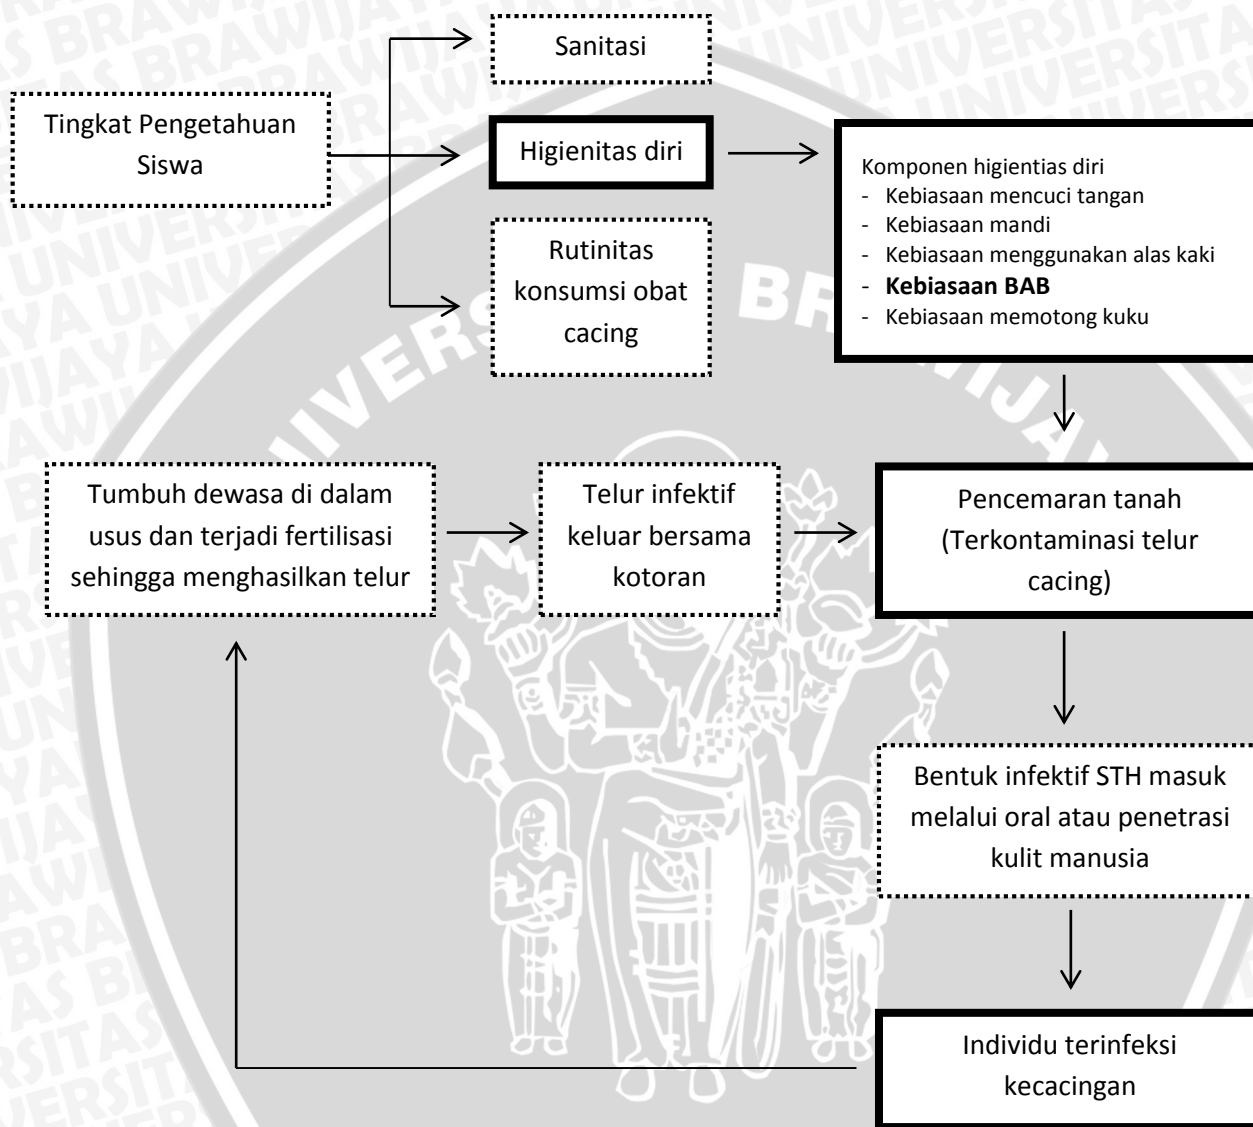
Tingkat Pengetahuan Siswa

Sanitasi

Higienitas diri

Rutinitas konsumsi obat cacing

Komponen higientias diri
- Kebiasaan mencuci tangan
- Kebiasaan mandi
- Kebiasaan menggunakan alas kaki
- **Kebiasaan BAB**
- Kebiasaan memotong kuku

Pencemaran tanah (Terkontaminasi telur cacing)

Telur infektif keluar bersama kotoran

Tumbuh dewasa di dalam usus dan terjadi fertilisasi sehingga menghasilkan telur

Bentuk infektif STH masuk melalui oral atau penetrasi kulit manusia

Individu terinfeksi kecacingan